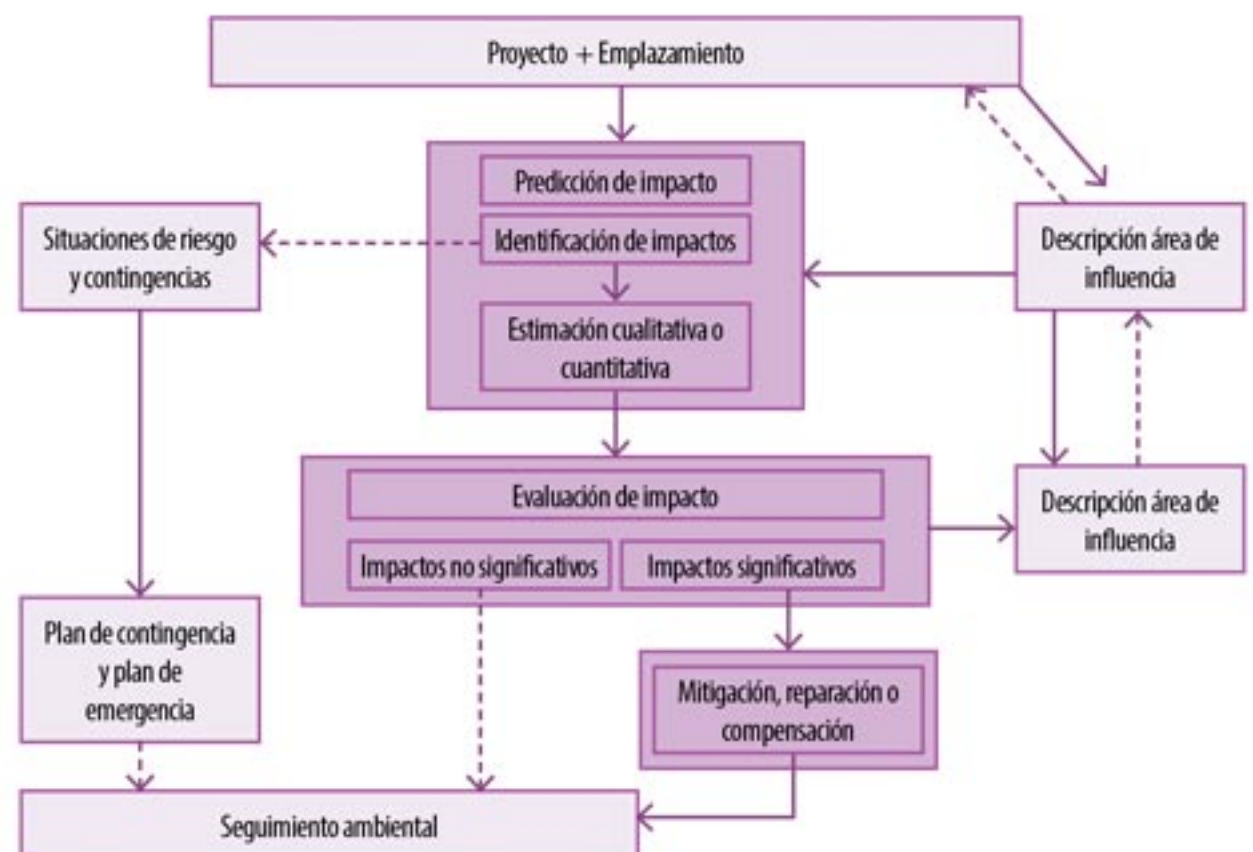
Proyecto + Emplazamiento

Predicción de impacto

Identificación de impactos

Estimación cualitativa o cuantitativa

Situaciones de riesgo y contingencias

Descripción área de influencia

Evaluación de impacto

Impactos no significativos

Impactos significativos

Descripción área de influencia

Plan de contingencia y plan de emergencia

Mitigación, reparación o compensación

Seguimiento ambiental